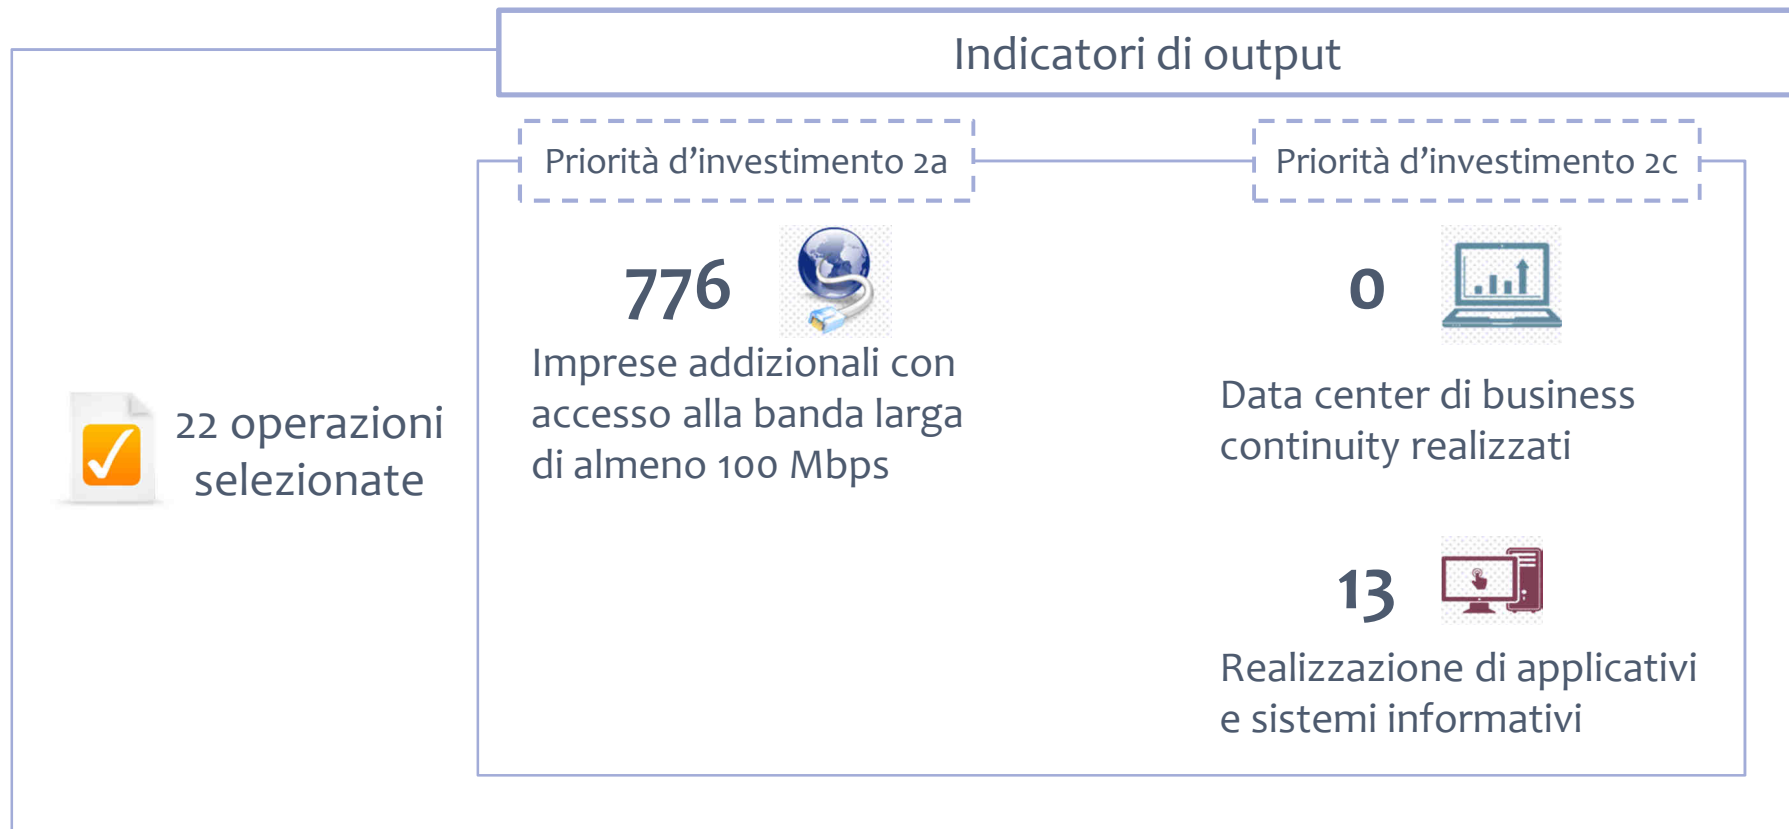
Indicatori di output

22 operazioni selezionate

Priorità d'investimento 2a

776

Imprese addizionali con accesso alla banda larga di almeno 100 Mbps

Priorità d'investimento 2c

0

Data center di business continuity realizzati

13

Realizzazione di applicativi e sistemi informativi